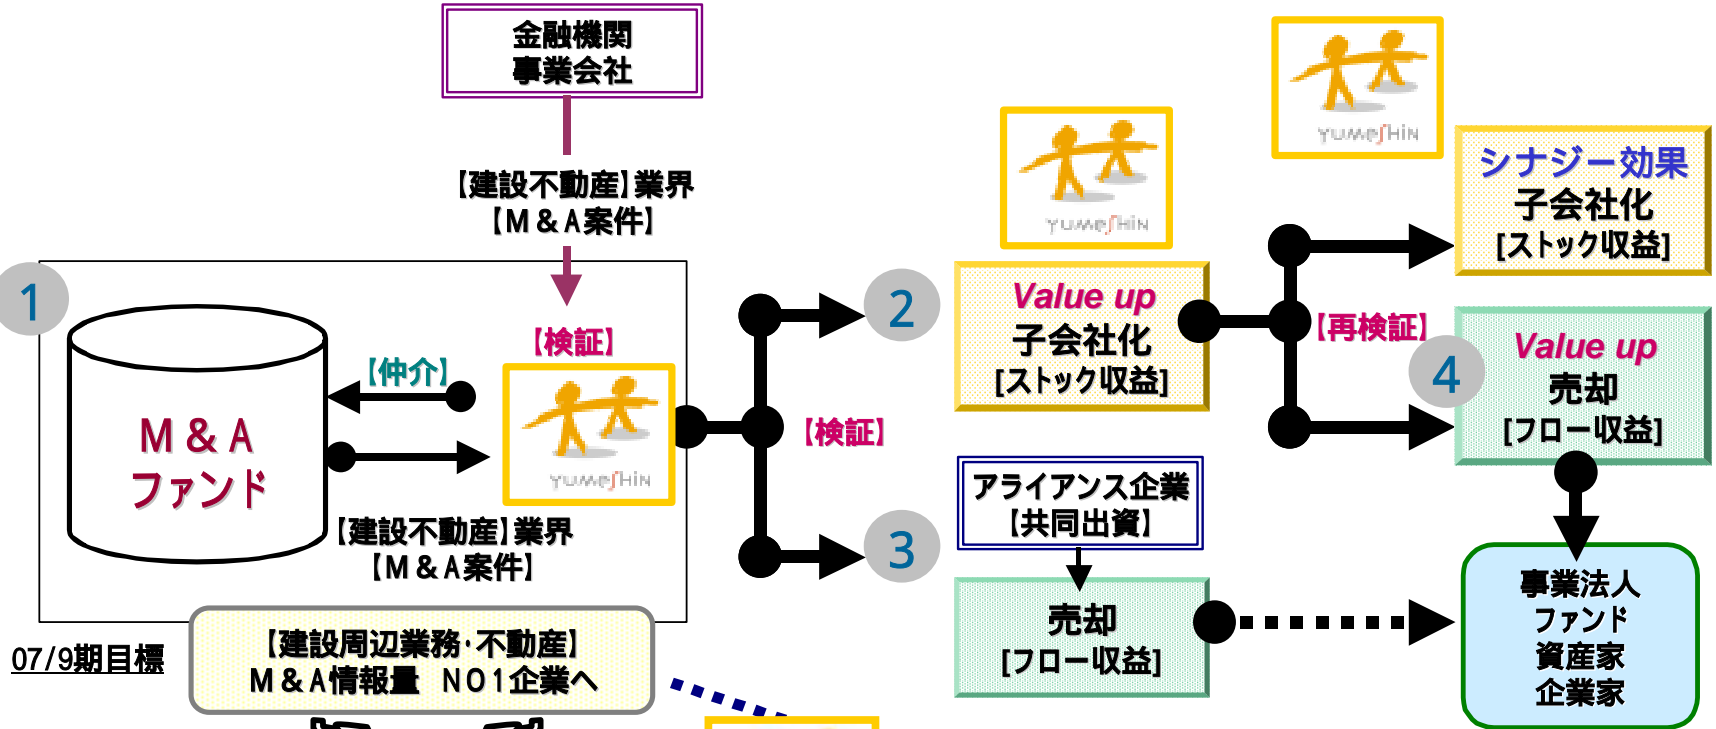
金融機関
事業会社

【建設不動産】業界
【M＆A案件】

1

M＆A
ファンド

【仲介】

【検証】

yumeshin

【建設不動産】業界
【M＆A案件】

07/9期目標

【建設周辺業務·不動産】
M＆A情報量　NO1企業へ

【検証】

2

3

yumeshin

Value up
子会社化
[ストック収益]

アライアンス企業
【共同出資】

売却
[フロー収益]

yumeshin

【再検証】

シナジー効果
子会社化
[ストック収益]

4

Value up
売却
[フロー収益]

事業法人
ファンド
資産家
企業家